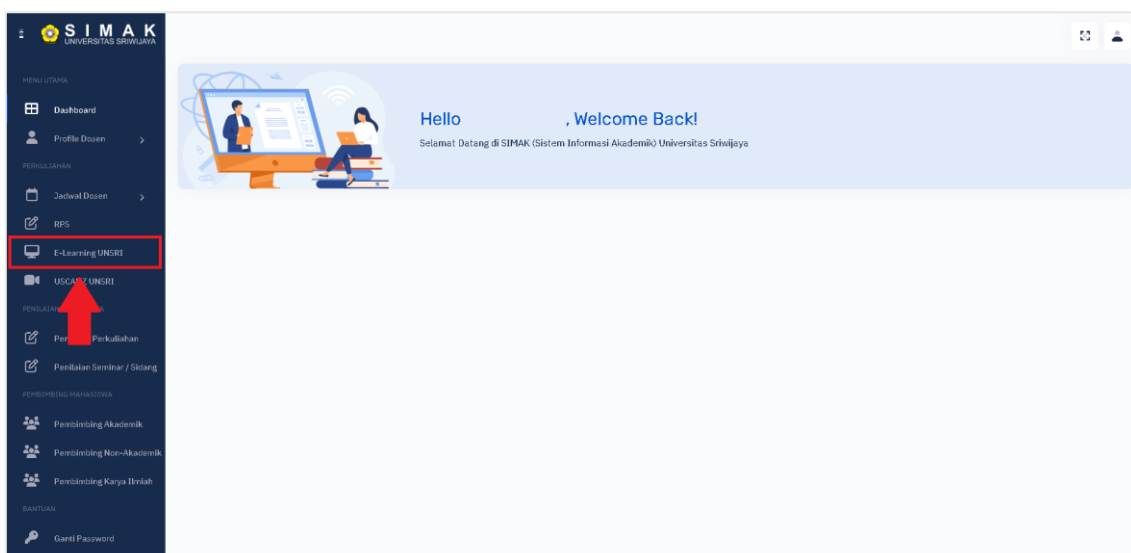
SIMAK
UNIVERSITAS SRIWIJAYA

MENU UTAMA

Dashboard

Profile Dosen

PERKULIAHAN

Jadwal Dosen

RPS

E-Learning UNSRI

USCA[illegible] UNSRI

PENILAIAN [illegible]

Pen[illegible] Perkuliahan

Penilaian Seminar / Sidang

PEMBIMBING MAHASISWA

Pembimbing Akademik

Pembimbing Non-Akademik

Pembimbing Karya Ilmiah

BANTUAN

Ganti Password

Hello , Welcome Back!

Selamat Datang di SIMAK (Sistem Informasi Akademik) Universitas Sriwijaya